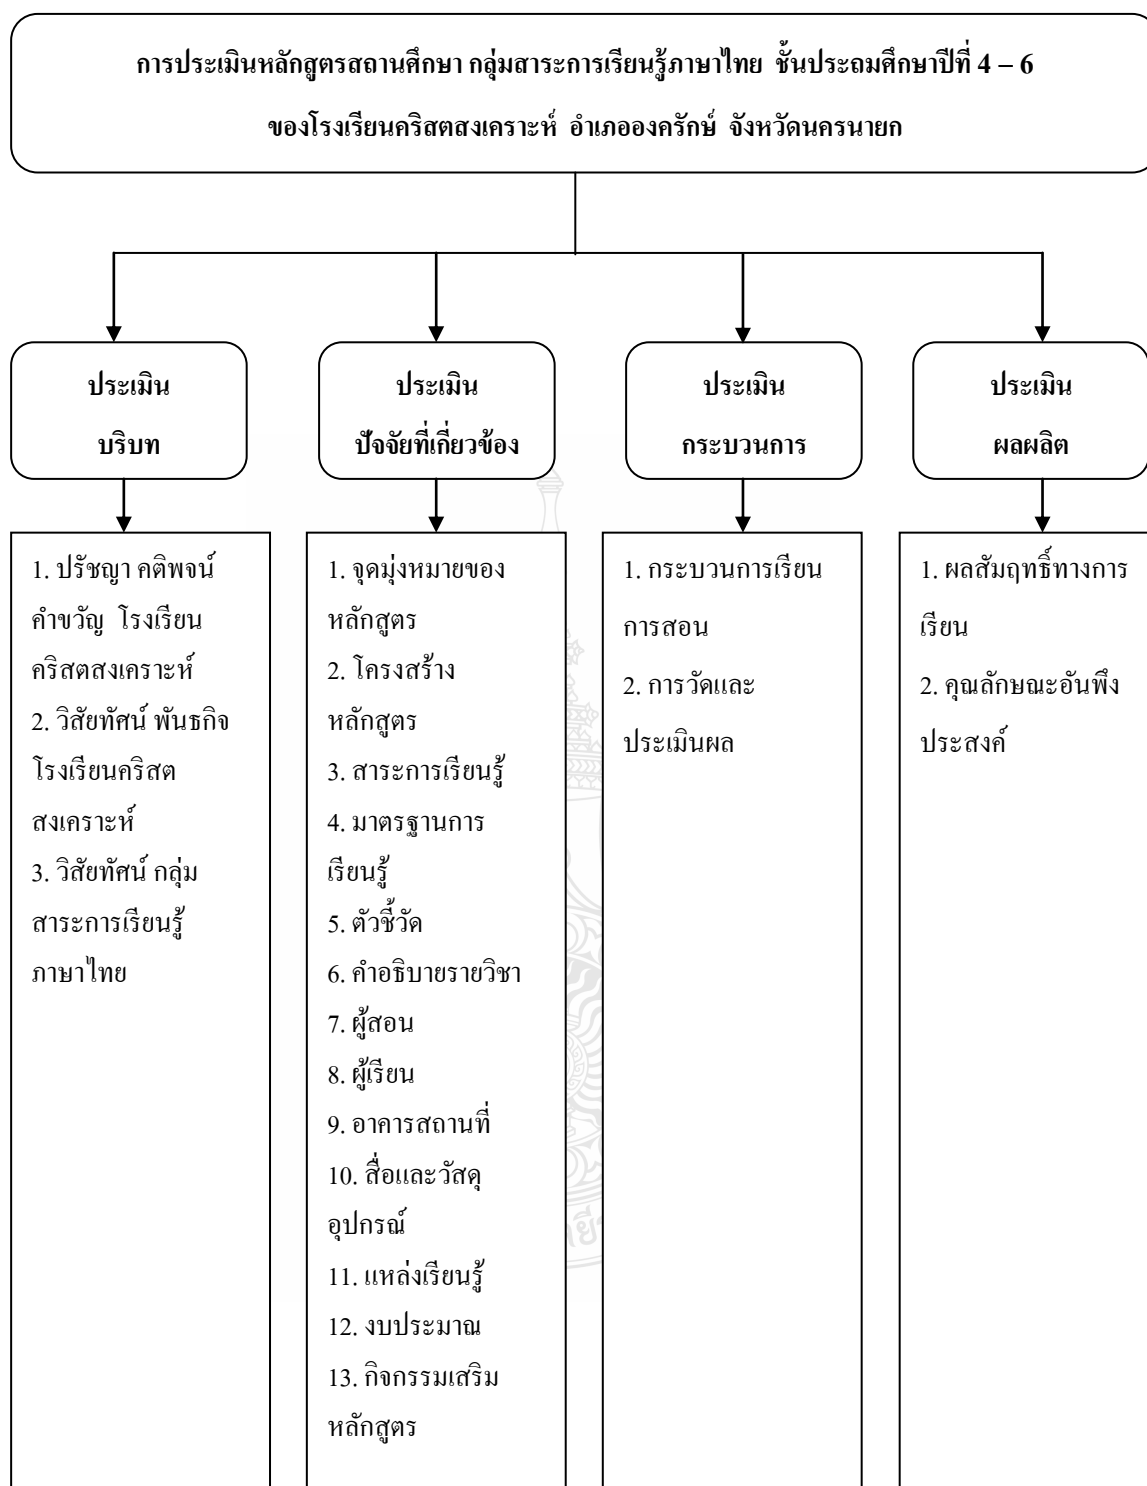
การประเมินหลักสูตรสถานศึกษา กลุ่มสาระการเรียนรู้ภาษาไทย ชั้นประถมศึกษาปีที่ 4 – 6

ของโรงเรียนคริสตสงเคราะห์ อำเภอองครักษ์ จังหวัดนครนายก

ประเมิน
บริบท

1. ปรัชญา คติพจน์ คำขวัญ โรงเรียนคริสตสงเคราะห์
2. วิสัยทัศน์ พันธกิจ โรงเรียนคริสตสงเคราะห์
3. วิสัยทัศน์ กลุ่มสาระการเรียนรู้ภาษาไทย

ประเมิน
ปัจจัยที่เกี่ยวข้อง

1. จุดมุ่งหมายของหลักสูตร
2. โครงสร้างหลักสูตร
3. สาระการเรียนรู้
4. มาตรฐานการเรียนรู้
5. ตัวชี้วัด
6. คำอธิบายรายวิชา
7. ผู้สอน
8. ผู้เรียน
9. อาคารสถานที่
10. สื่อและวัสดุอุปกรณ์
11. แหล่งเรียนรู้
12. งบประมาณ
13. กิจกรรมเสริมหลักสูตร

ประเมิน
กระบวนการ

1. กระบวนการเรียนการสอน
2. การวัดและประเมินผล

ประเมิน
ผลผลิต

1. ผลสัมฤทธิ์ทางการเรียน
2. คุณลักษณะอันพึงประสงค์